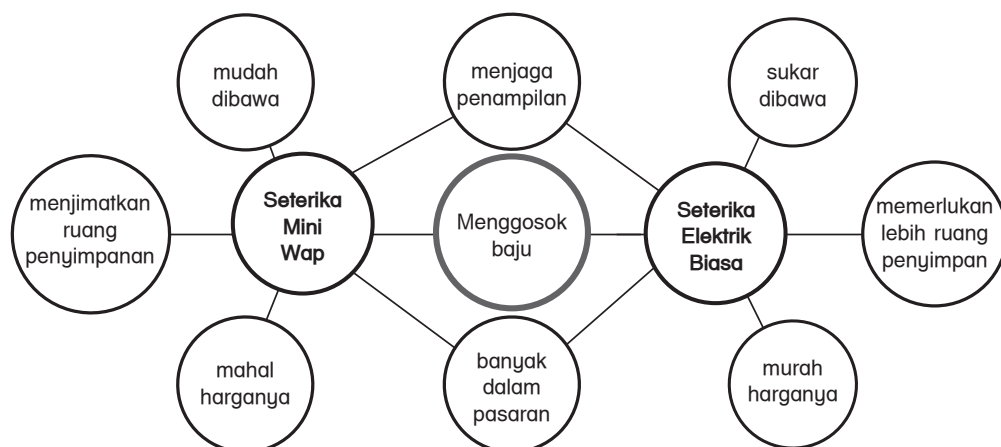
mudah dibawa

menjaga penampilan

sukar dibawa

menjimatkan ruang penyimpanan

Seterika Mini Wap

Menggosok baju

Seterika Elektrik Biasa

memerlukan lebih ruang penyimpan

mahal harganya

banyak dalam pasaran

murah harganya